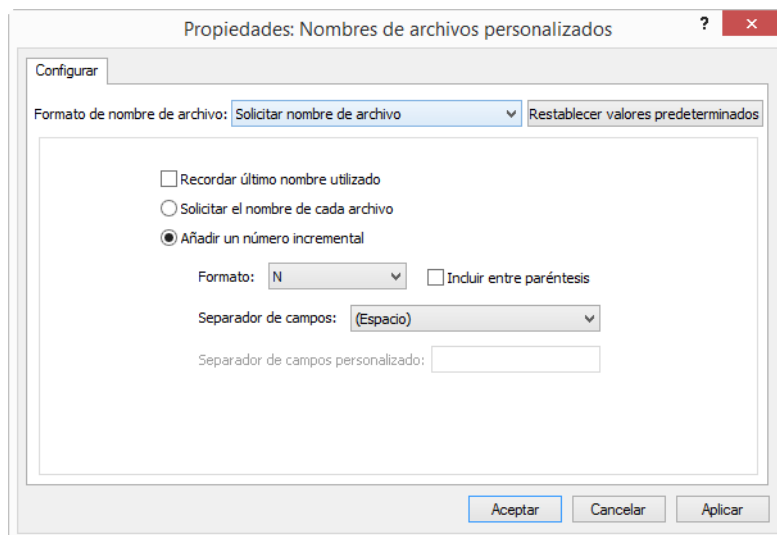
Propiedades: Nombres de archivos personalizados

?

Configurar

Formato de nombre de archivo: Solicitar nombre de archivo

Restablecer valores predeterminados

Recordar último nombre utilizado

Solicitar el nombre de cada archivo

Añadir un número incremental

Formato: N

Incluir entre paréntesis

Separador de campos: (Espacio)

Separador de campos personalizado:

Aceptar Cancelar Aplicar